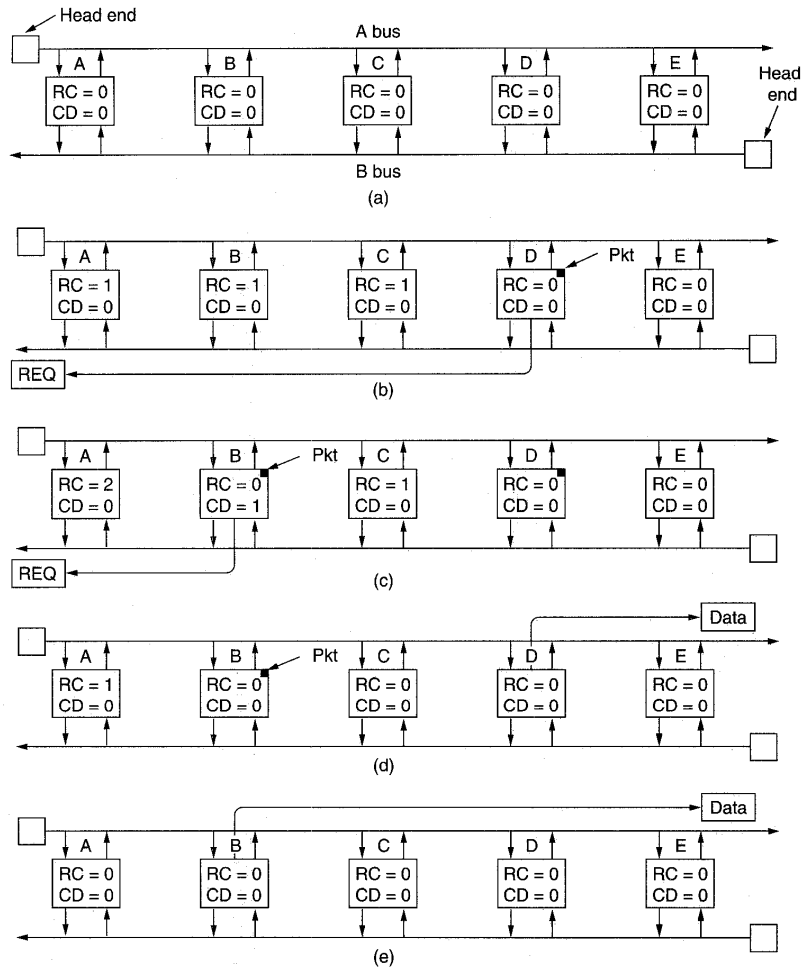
Head end

A bus

A
RC = 0
CD = 0

B
RC = 0
CD = 0

C
RC = 0
CD = 0

D
RC = 0
CD = 0

E
RC = 0
CD = 0

Head end

B bus

(a)

A
RC = 1
CD = 0

B
RC = 1
CD = 0

C
RC = 1
CD = 0

D
Pkt
RC = 0
CD = 0

E
RC = 0
CD = 0

REQ

(b)

A
RC = 2
CD = 0

B
Pkt
RC = 0
CD = 1

C
RC = 1
CD = 0

D
RC = 0
CD = 0

E
RC = 0
CD = 0

REQ

(c)

Data

A
RC = 1
CD = 0

B
Pkt
RC = 0
CD = 0

C
RC = 0
CD = 0

D
RC = 0
CD = 0

E
RC = 0
CD = 0

(d)

Data

A
RC = 0
CD = 0

B
RC = 0
CD = 0

C
RC = 0
CD = 0

D
RC = 0
CD = 0

E
RC = 0
CD = 0

(e)